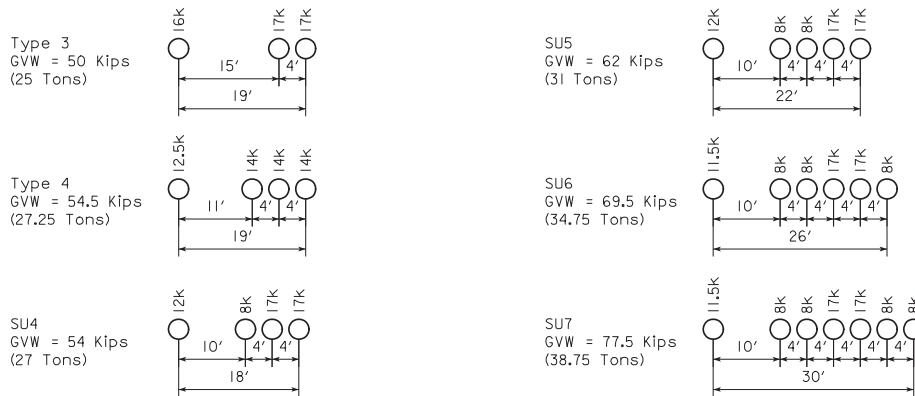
Type 3
GVW = 50 Kips
(25 Tons)

16K 17K 17K
15′ 4′
19′

Type 4
GVW = 54.5 Kips
(27.25 Tons)

12.5K 14K 14K 14K
11′ 4′ 4′
19′

SU4
GVW = 54 Kips
(27 Tons)

12K 8K 17K 17K
10′ 4′ 4′
18′

SU5
GVW = 62 Kips
(31 Tons)

12K 8K 8K 17K 17K
10′ 4′ 4′ 4′
22′

SU6
GVW = 69.5 Kips
(34.75 Tons)

11.5K 8K 8K 17K 17K 8K
10′ 4′ 4′ 4′ 4′
26′

SU7
GVW = 77.5 Kips
(38.75 Tons)

11.5K 8K 8K 17K 17K 8K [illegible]
10′ 4′ 4′ 4′ 4′ 4′
30′